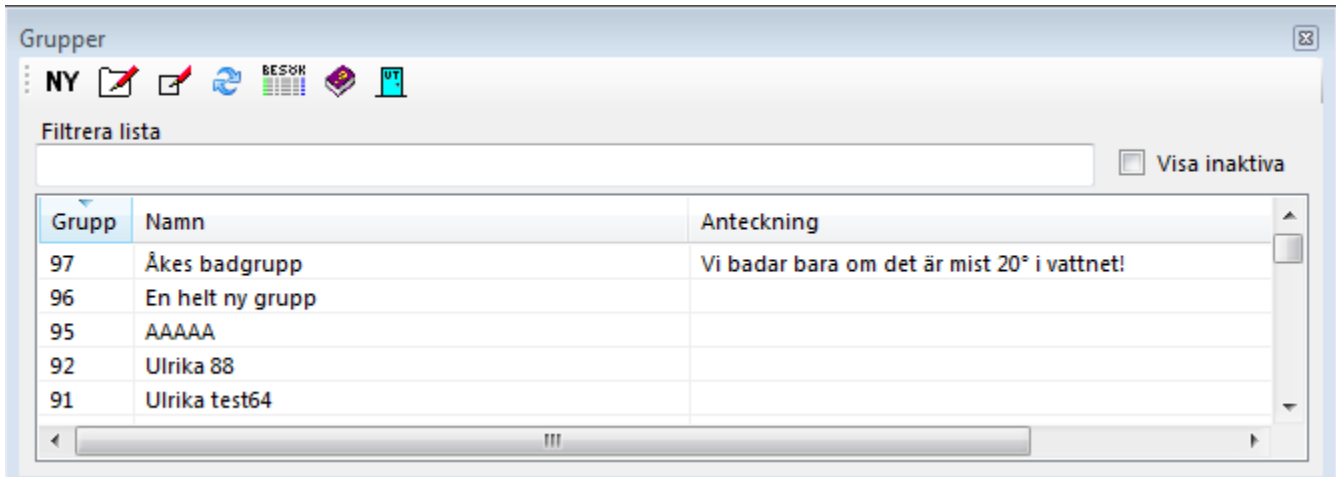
Grupper

NY BESÖK UT

Filtrera lista

Visa inaktiva

| Grupp | Namn | Anteckning |
|---|---|---|
| 97 | Åkes badgrupp | Vi badar bara om det är mist 20° i vattnet! |
| 96 | En helt ny grupp | |
| 95 | AAAAA | |
| 92 | Ulrika 88 | |
| 91 | Ulrika test64 | |